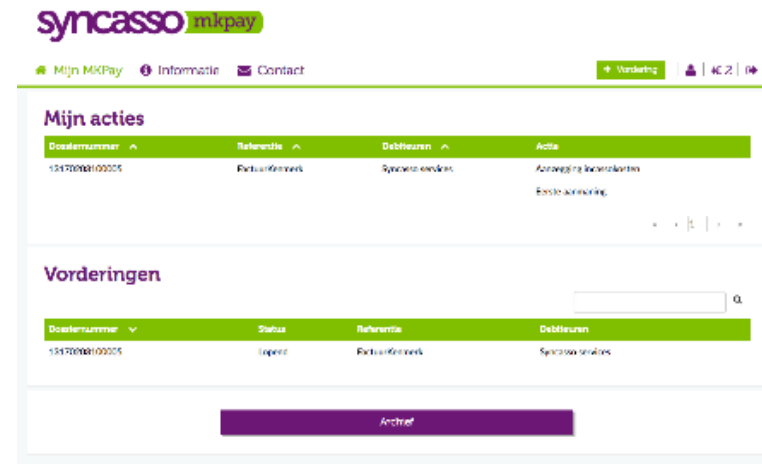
syncasso mkpay

Mijn MKPay Informatie Contact

+ Vordering | € 2 |

Mijn acties

| Dossiernummer | Referentie | Debiteuren | Actie |
|---|---|---|---|
| 13170098100005 | Factuurkenmerk | Syncasso services | Aanzegging incassokosten |
| | | | Eerste aanmaning |

« ‹ 1 › »

Vorderingen

| Dossiernummer | Status | Referentie | Debiteuren |
|---|---|---|---|
| 13170098100005 | Lopend | Factuurkenmerk | Syncasso services |

Archief